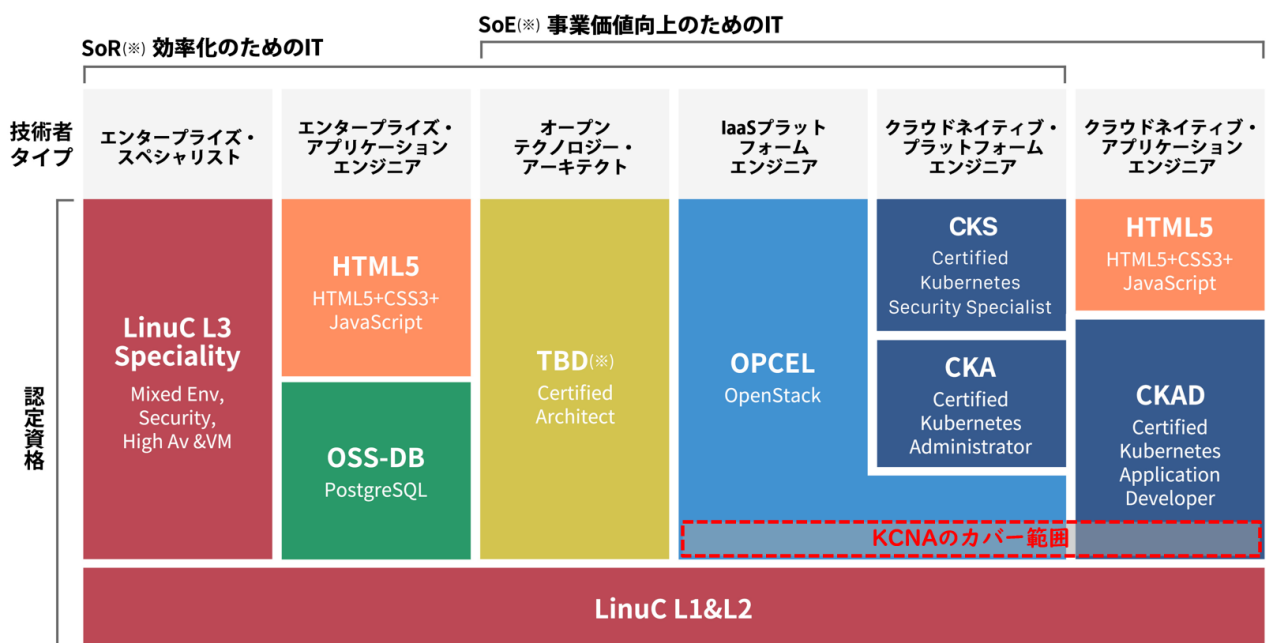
SoE(※) 事業価値向上のためのIT

SoR(※) 効率化のためのIT

技術者タイプ

エンタープライズ・スペシャリスト

エンタープライズ・アプリケーションエンジニア

オープンテクノロジー・アーキテクト

IaaSプラットフォームエンジニア

クラウドネイティブ・プラットフォームエンジニア

クラウドネイティブ・アプリケーションエンジニア

認定資格

LinuC L3 Speciality
Mixed Env, Security, High Av &VM

HTML5
HTML5+CSS3+JavaScript

OSS-DB
PostgreSQL

TBD(※)
Certified Architect

OPCEL
OpenStack

CKS
Certified Kubernetes Security Specialist

CKA
Certified Kubernetes Administrator

HTML5
HTML5+CSS3+JavaScript

CKAD
Certified Kubernetes Application Developer

KCNAのカバー範囲

LinuC L1&L2